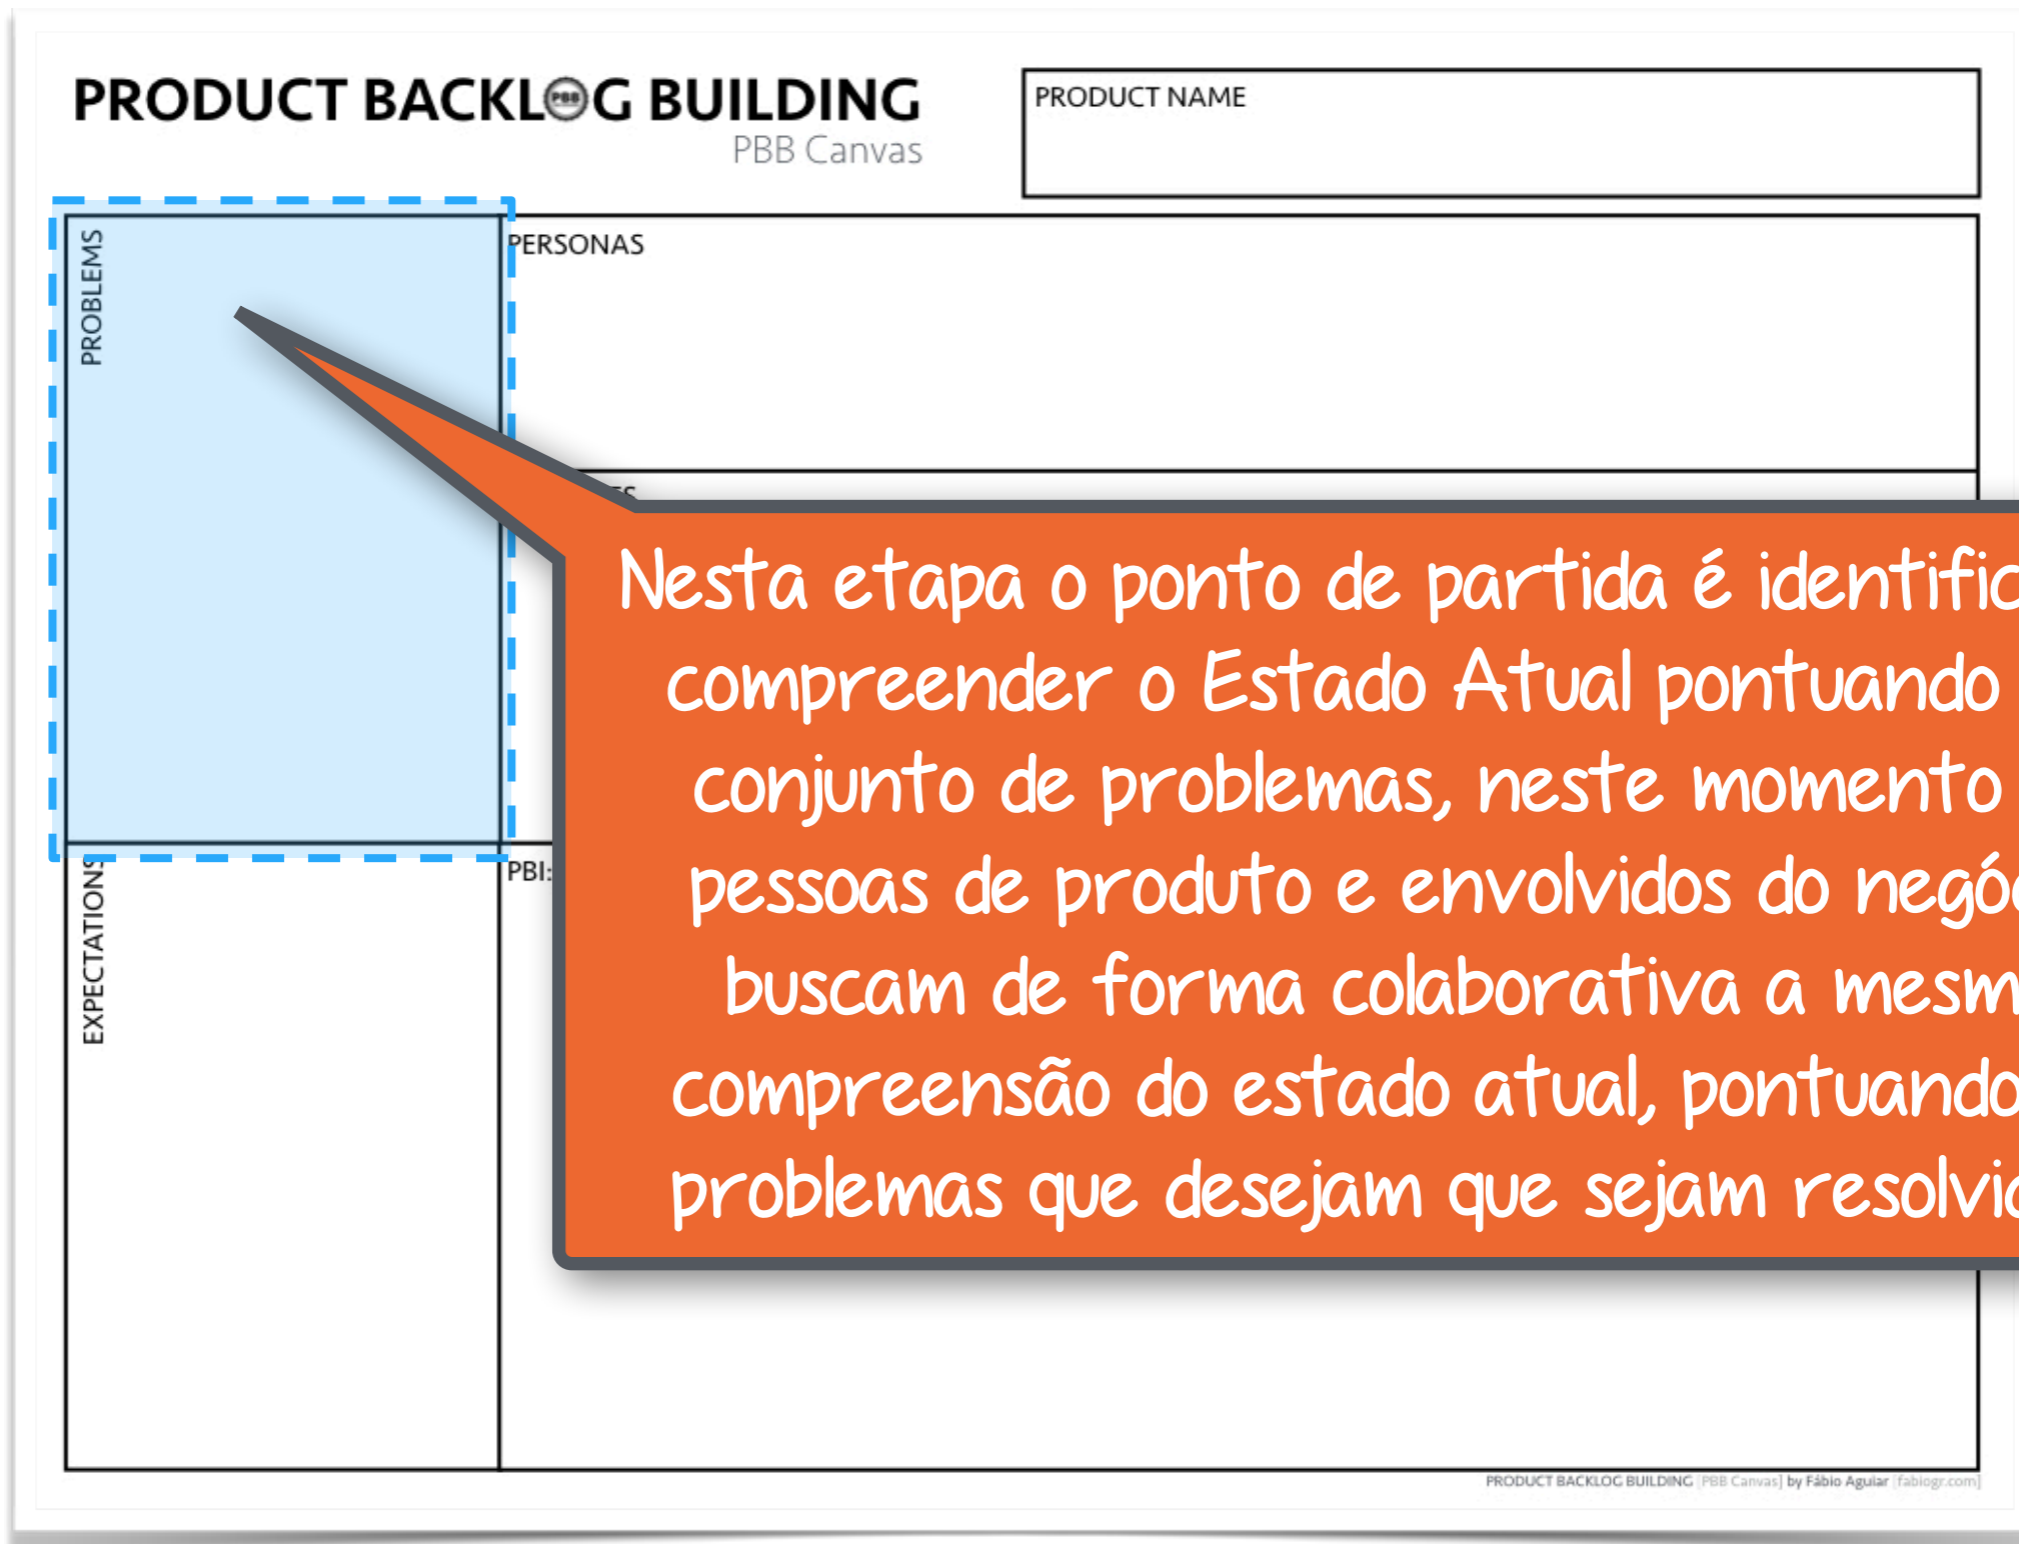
PRODUCT BACKLOG BUILDING
PBB Canvas

PRODUCT NAME

PROBLEMS

PERSONAS

PBI:

EXPECTATIONS

Nesta etapa o ponto de partida é identific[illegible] compreender o Estado Atual pontuando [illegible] conjunto de problemas, neste momento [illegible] pessoas de produto e envolvidos do negó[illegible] buscam de forma colaborativa a mesm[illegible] compreensão do estado atual, pontuand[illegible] problemas que desejam que sejam resolvi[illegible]

PRODUCT BACKLOG BUILDING [PBB Canvas] by Fábio Aguiar [fabiogr.com]